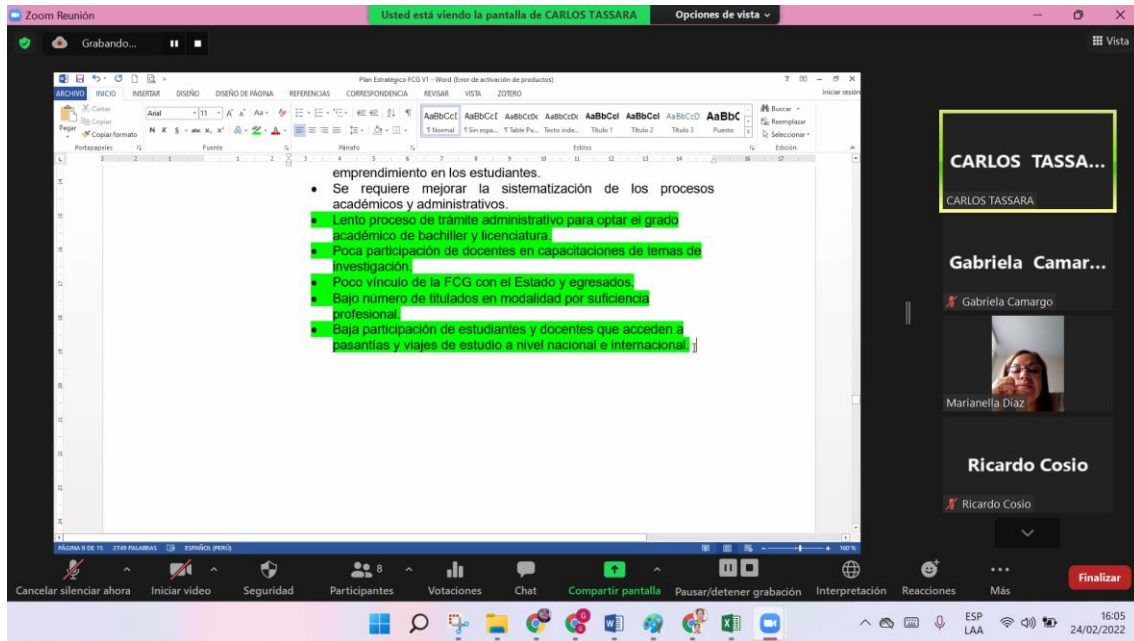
Zoom Reunión

Usted está viendo la pantalla de CARLOS TASSARA

Opciones de vista

Grabando...

Vista

Plan Estratégico FCG V1 - Word (Error de activación de productos)

ARCHIVO INICIO INSERTAR DISEÑO DISEÑO DE PÁGINA REFERENCIAS CORRESPONDENCIA REVISAR VISTA ZOTERO

Iniciar sesión

Cortar
Copiar
Pegar
Copiar formato
Portapapeles

Arial 11

Fuente

Párrafo

AaBbCcI AaBbCcI AaBbCcDc AaBbCcDc AaBbCel AaBbCcl AaBbCcD AaBbC
¶ Normal ¶ Sin espa... ¶ Table Pa... Texto inde... Título 1 Título 2 Título 3 Puesto

Estilos

Buscar
Reemplazar
Seleccionar

Edición

emprendimiento en los estudiantes.

- Se requiere mejorar la sistematización de los procesos académicos y administrativos.
- Lento proceso de trámite administrativo para optar el grado académico de bachiller y licenciatura.
- Poca participación de docentes en capacitaciones de temas de investigación.
- Poco vínculo de la FCG con el Estado y egresados.
- Bajo número de titulados en modalidad por suficiencia profesional.
- Baja participación de estudiantes y docentes que acceden a pasantías y viajes de estudio a nivel nacional e internacional.

PÁGINA 9 DE 15 2749 PALABRAS ESPAÑOL (PERÚ)

160 %

CARLOS TASSA...
CARLOS TASSARA

Gabriela Camar...
Gabriela Camargo

Marianella Diaz

Ricardo Cosio
Ricardo Cosio

Cancelar silenciar ahora
Iniciar video
Seguridad
8
Participantes
Votaciones
Chat
Compartir pantalla
Pausar/detener grabación
Interpretación
Reacciones
Más
Finalizar

ESP
LAA
16:05
24/02/2022